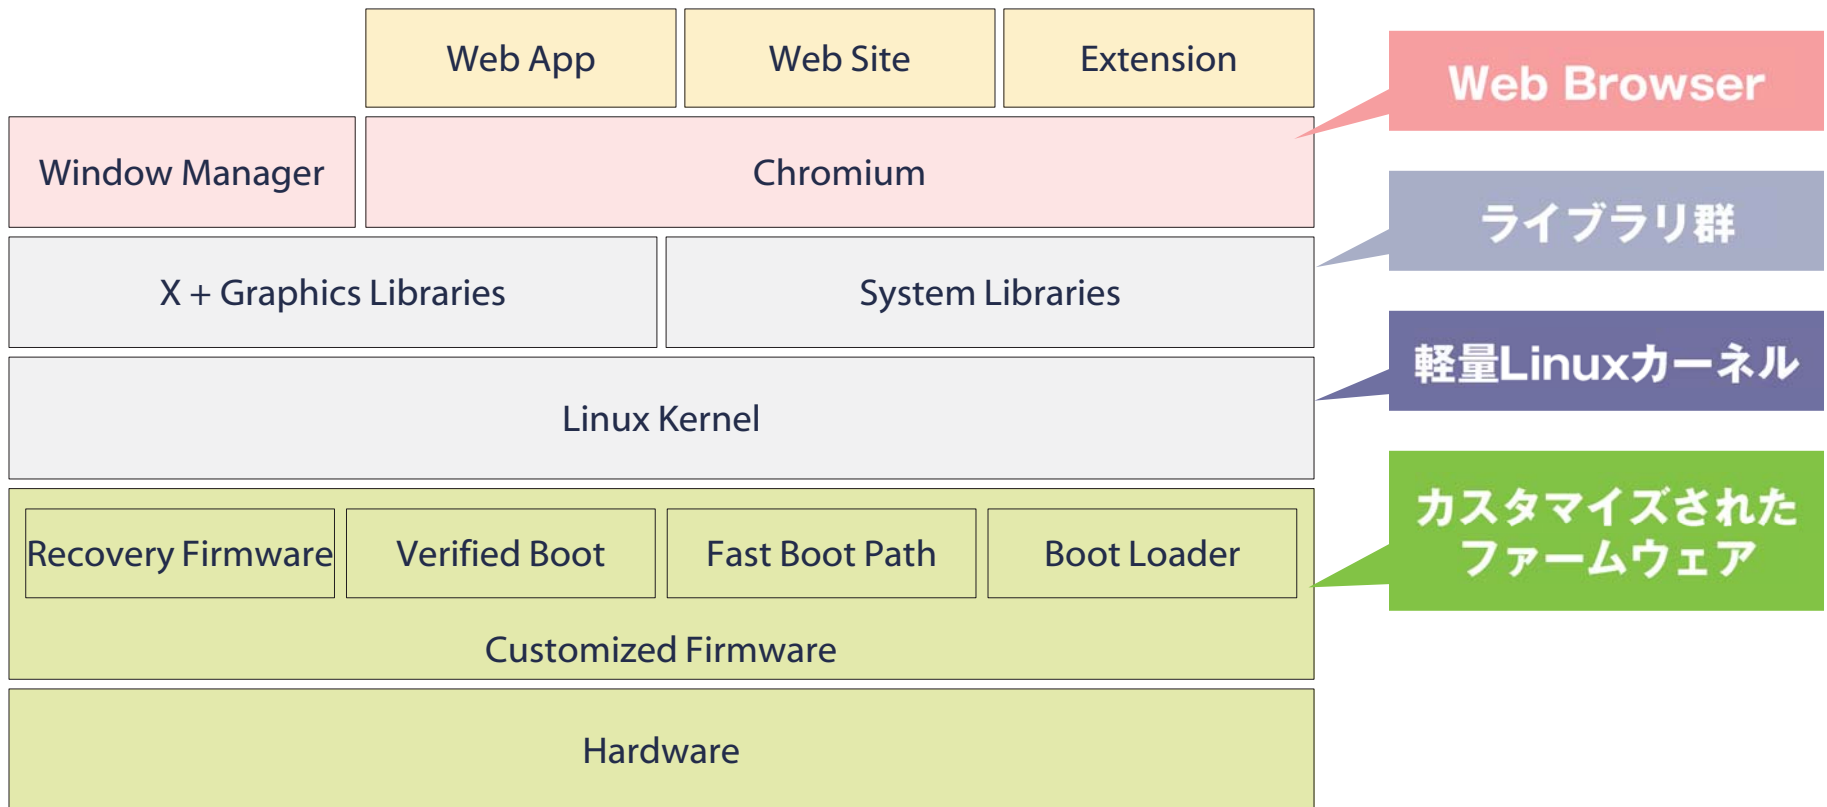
Web App
Web Site
Extension
Web Browser
Window Manager
Chromium
ライブラリ群
X + Graphics Libraries
System Libraries
軽量Linuxカーネル
Linux Kernel
カスタマイズされたファームウェア
Recovery Firmware
Verified Boot
Fast Boot Path
Boot Loader
Customized Firmware
Hardware